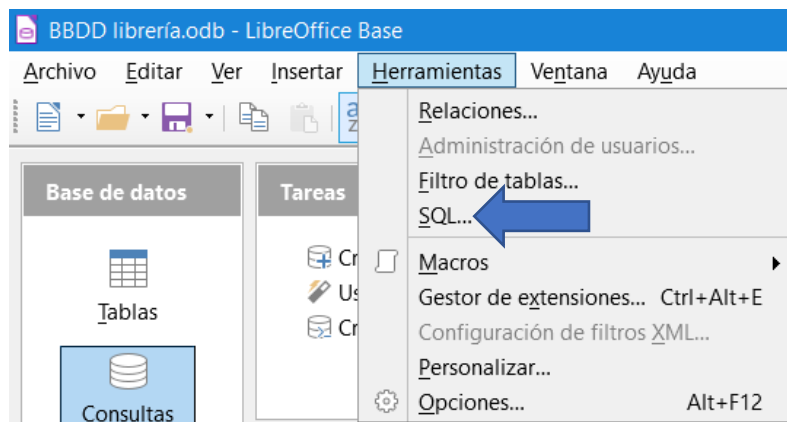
BBDD librería.odb - LibreOffice Base

Archivo Editar Ver Insertar Herramientas Ventana Ayuda

Base de datos

Tablas

Consultas

Tareas

Cr
Us
Cr

Relaciones...
Administración de usuarios...
Filtro de tablas...
SQL...
Macros
Gestor de extensiones... Ctrl+Alt+E
Configuración de filtros XML...
Personalizar...
Opciones... Alt+F12